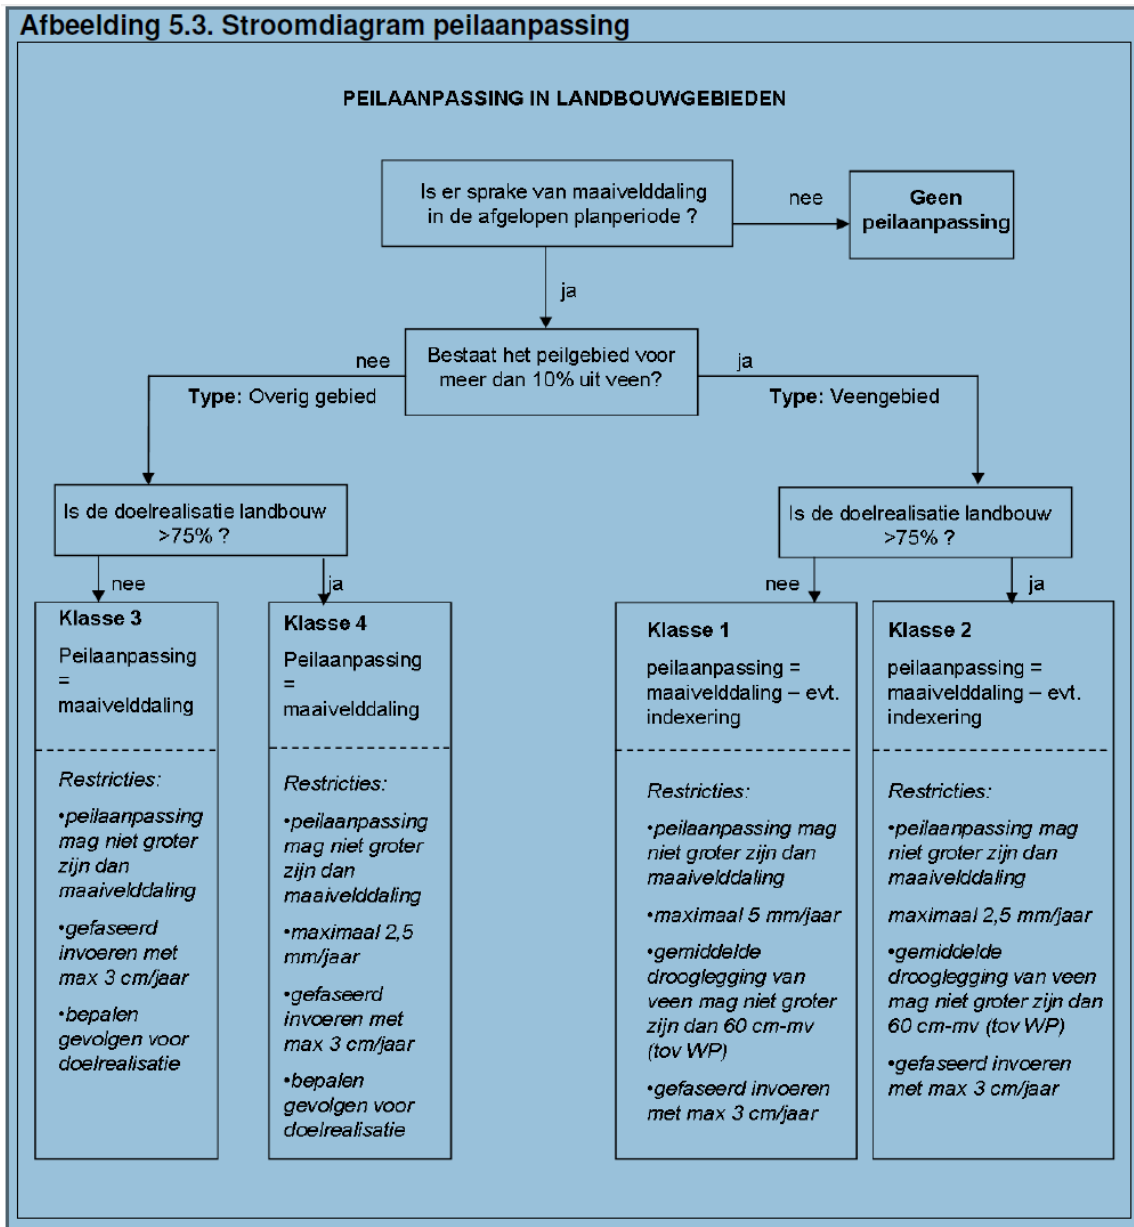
Afbeelding 5.3. Stroomdiagram peilaanpassing

PEILAANPASSING IN LANDBOUWGEBIEDEN

Is er sprake van maaivelddaling in de afgelopen planperiode ?

nee

Geen peilaanpassing

ja

Bestaat het peilgebied voor meer dan 10% uit veen?

nee

Type: Overig gebied

ja

Type: Veengebied

Is de doelrealisatie landbouw >75% ?

nee

ja

Klasse 3

Peilaanpassing = maaivelddaling

Restricties:

•peilaanpassing mag niet groter zijn dan maaivelddaling

•gefaseerd invoeren met max 3 cm/jaar

•bepalen gevolgen voor doelrealisatie

Klasse 4

Peilaanpassing = maaivelddaling

Restricties:

•peilaanpassing mag niet groter zijn dan maaivelddaling

•maximaal 2,5 mm/jaar

•gefaseerd invoeren met max 3 cm/jaar

•bepalen gevolgen voor doelrealisatie

Is de doelrealisatie landbouw >75% ?

nee

ja

Klasse 1

peilaanpassing = maaivelddaling – evt. indexering

Restricties:

•peilaanpassing mag niet groter zijn dan maaivelddaling

•maximaal 5 mm/jaar

•gemiddelde drooglegging van veen mag niet groter zijn dan 60 cm-mv (tov WP)

•gefaseerd invoeren met max 3 cm/jaar

Klasse 2

peilaanpassing = maaivelddaling – evt. indexering

Restricties:

•peilaanpassing mag niet groter zijn dan maaivelddaling

maximaal 2,5 mm/jaar

•gemiddelde drooglegging van veen mag niet groter zijn dan 60 cm-mv (tov WP)

•gefaseerd invoeren met max 3 cm/jaar